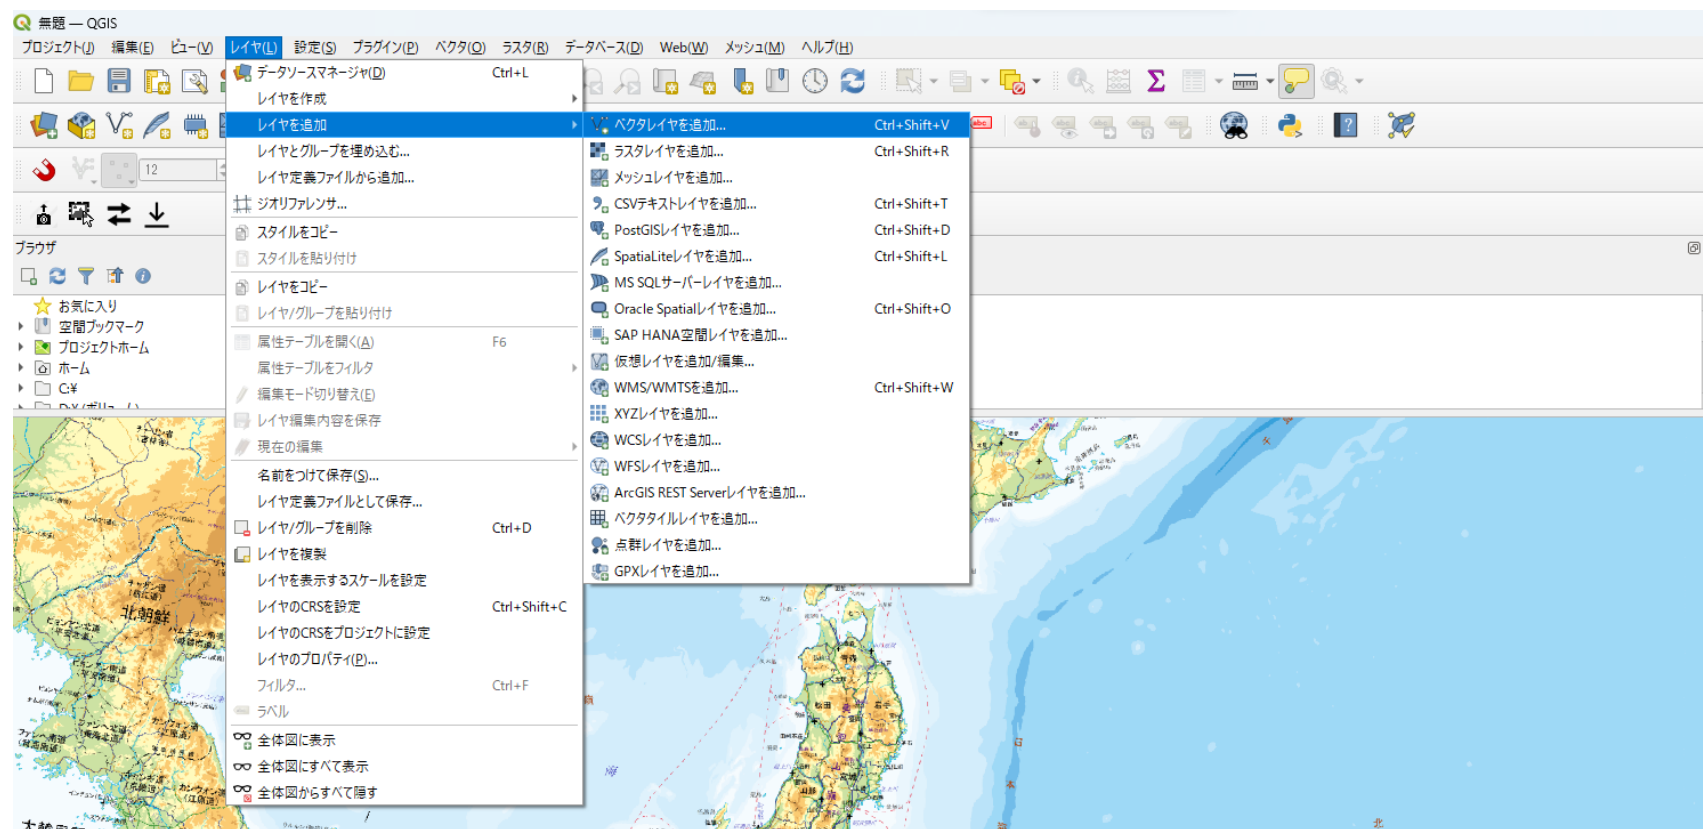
無題 — QGIS

プロジェクト(J) 編集(E) ビュー(V) レイヤ(L) 設定(S) プラグイン(P) ベクタ(O) ラスタ(R) データベース(D) Web(W) メッシュ(M) ヘルプ(H)

データソースマネージャ(D) Ctrl+L
レイヤを作成
レイヤを追加
レイヤとグループを埋め込む...
レイヤ定義ファイルから追加...
ジオリファレンサ...
スタイルをコピー
スタイルを貼り付け
レイヤをコピー
レイヤ/グループを貼り付け
属性テーブルを開く(A) F6
属性テーブルをフィルタ
編集モード切り替え(E)
レイヤ編集内容を保存
現在の編集
名前をつけて保存(S)...
レイヤ定義ファイルとして保存...
レイヤ/グループを削除 Ctrl+D
レイヤを複製
レイヤを表示するスケールを設定
レイヤのCRSを設定 Ctrl+Shift+C
レイヤのCRSをプロジェクトに設定
レイヤのプロパティ(P)...
フィルタ... Ctrl+F
ラベル
全体図に表示
全体図にすべて表示
全体図からすべて隠す

ベクタレイヤを追加... Ctrl+Shift+V
ラスタレイヤを追加... Ctrl+Shift+R
メッシュレイヤを追加...
CSVテキストレイヤを追加... Ctrl+Shift+T
PostGISレイヤを追加... Ctrl+Shift+D
SpatiaLiteレイヤを追加... Ctrl+Shift+L
MS SQLサーバーレイヤを追加...
Oracle Spatialレイヤを追加... Ctrl+Shift+O
SAP HANA空間レイヤを追加...
仮想レイヤを追加/編集...
WMS/WMTSを追加... Ctrl+Shift+W
XYZレイヤを追加...
WCSレイヤを追加...
WFSレイヤを追加...
ArcGIS REST Serverレイヤを追加...
ベクタタイルレイヤを追加...
点群レイヤを追加...
GPXレイヤを追加...

12
ブラウザ
お気に入り
空間ブックマーク
プロジェクトホーム
ホーム
C:¥
北朝鮮